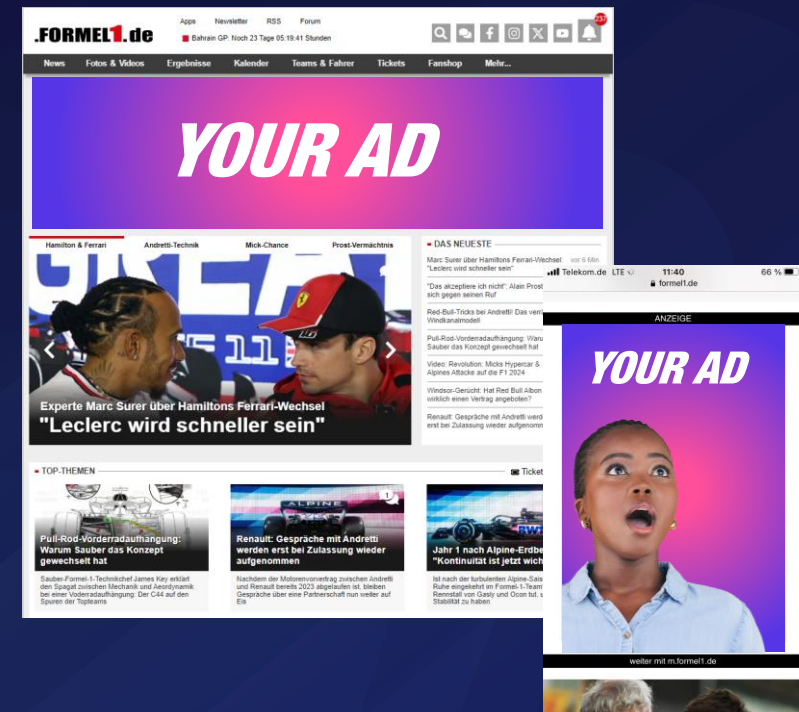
.FORMEL1.de

Apps Newsletter RSS Forum

Bahrain GP: Noch 23 Tage 05:19:41 Stunden

237

News Fotos & Videos Ergebnisse Kalender Teams & Fahrer Tickets Fanshop Mehr...

YOUR AD

Hamilton & Ferrari Andretti-Technik Mick-Chance Prost-Vermächtnis

Experte Marc Surer über Hamiltons Ferrari-Wechsel

"Leclerc wird schneller sein"

DAS NEUESTE

Marc Surer über Hamiltons Ferrari-Wechsel: "Leclerc wird schneller sein" vor 6 Min.

"Das akzeptiere ich nicht": Alain Prost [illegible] sich gegen seinen Ruf

Red-Bull-Tricks bei Andretti! Das ver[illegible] Windkanalmodell

Pull-Rod-Vorderradaufhängung: Waru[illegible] Sauber das Konzept gewechselt hat

Video: Revolution: Micks Hypercar & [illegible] Alpines Attacke auf die F1 2024

Windsor-Gerücht: Hat Red Bull Albon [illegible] wirklich einen Vertrag angeboten?

Renault: Gespräche mit Andretti werd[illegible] erst bei Zulassung wieder aufgenomm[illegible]

TOP-THEMEN

Ticket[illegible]

Pull-Rod-Vorderradaufhängung: Warum Sauber das Konzept gewechselt hat

Sauber-Formel-1-Technikchef James Key erklärt den Spagat zwischen Mechanik und Aerodynamik bei einer Vorderradaufhängung: Der C44 auf den Spuren der Topteams

Renault: Gespräche mit Andretti werden erst bei Zulassung wieder aufgenommen

Nachdem der Motorenvorvertrag zwischen Andretti und Renault bereits 2023 abgelaufen ist, bleiben Gespräche über eine Partnerschaft nun weiter auf Eis

1

Jahr 1 nach Alpine-Erdbe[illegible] "Kontinuität ist jetzt wich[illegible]

Ist nach der turbulenten Alpine-Sais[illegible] Ruhe eingekehrt im Formel-1-Team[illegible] Rennstall von Gasly und Ocon tut s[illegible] Stabilität zu haben

Telekom.de LTE 11:40 66 %

formel1.de

ANZEIGE

YOUR AD

weiter mit m.formel1.de